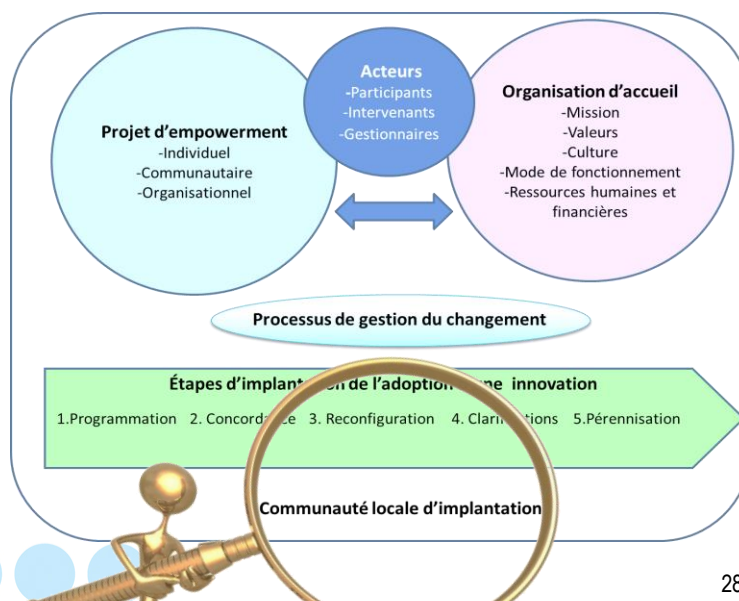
Acteurs
-Participants
-Intervenants
-Gestionnaires

Projet d'empowerment
-Individuel
-Communautaire
-Organisationnel

Organisation d'accueil
-Mission
-Valeurs
-Culture
-Mode de fonctionnement
-Ressources humaines et financières

Processus de gestion du changement

Étapes d'implant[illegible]n de l'adoption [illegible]ne innovation
1.Programmation 2. Concord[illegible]ce 3. Reconfiguration 4. Clari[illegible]tions 5.Pérennisation

Communauté locale d'implantation

28